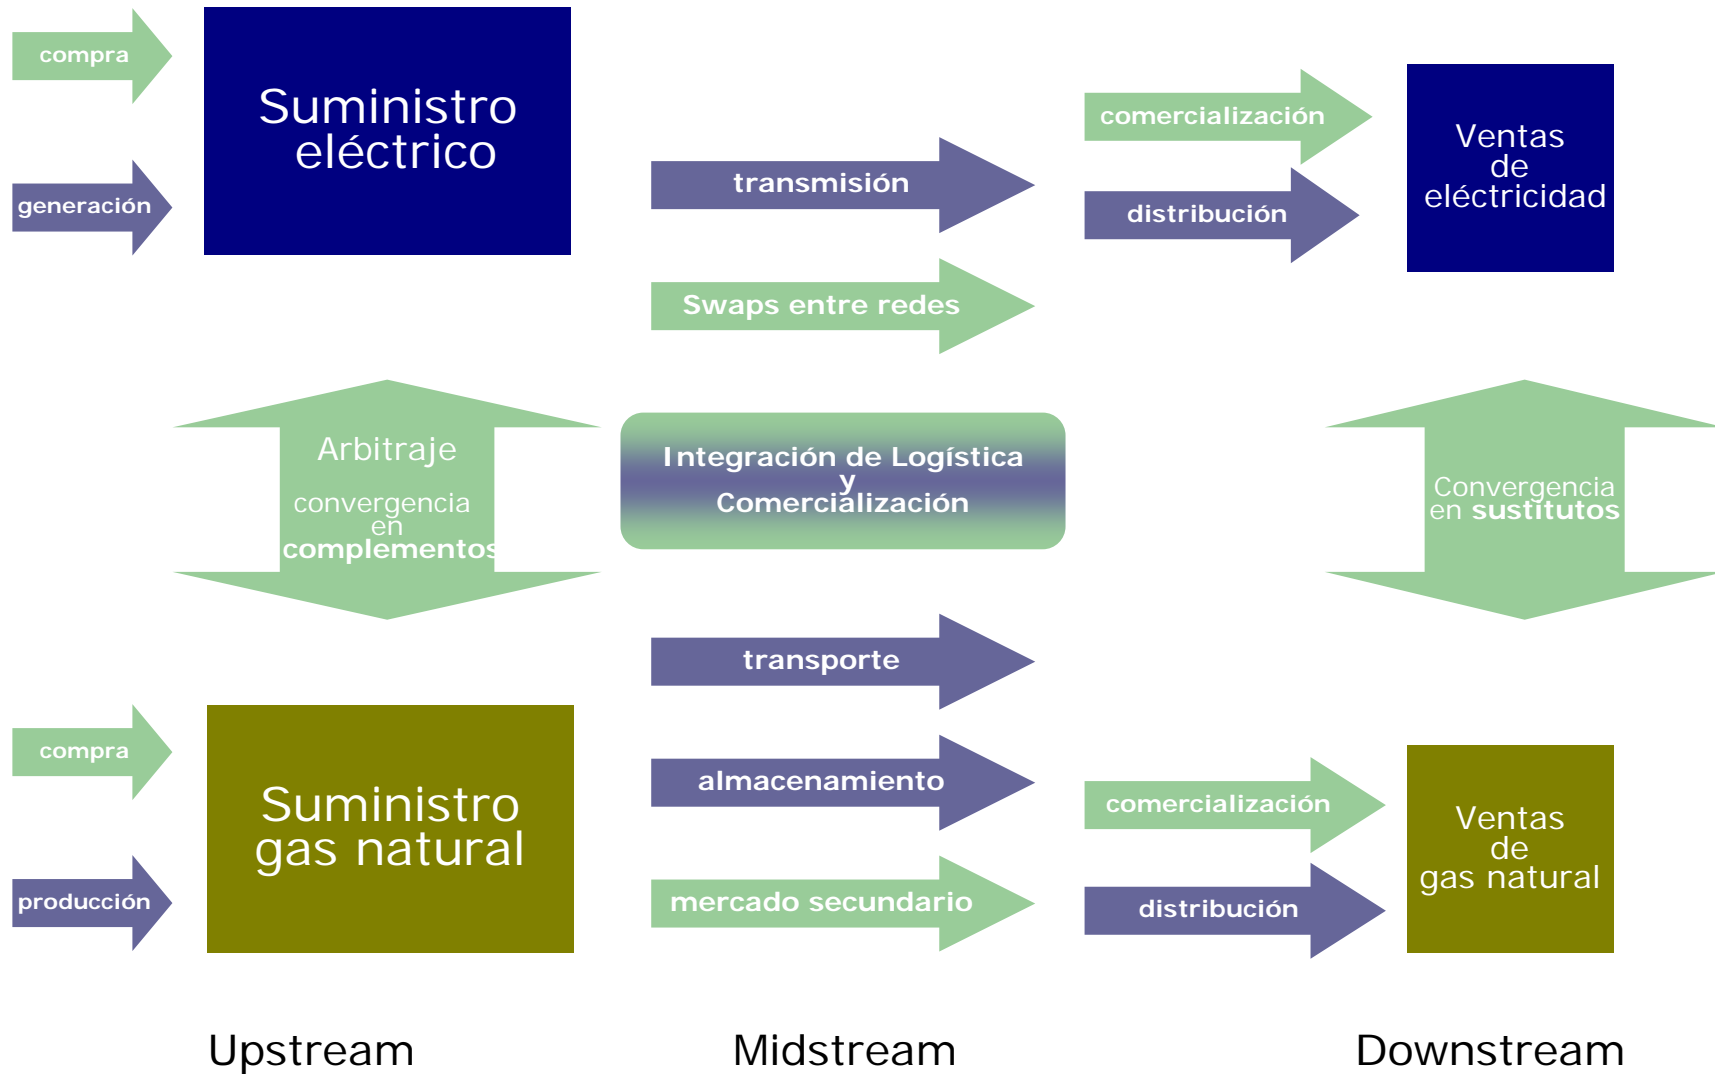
compra

generación

Suministro eléctrico

transmisión

Swaps entre redes

comercialización

distribución

Ventas de eléctricidad

Arbitraje

convergencia en complementos

Integración de Logística y Comercialización

Convergencia en sustitutos

transporte

almacenamiento

mercado secundario

compra

producción

Suministro gas natural

comercialización

distribución

Ventas de gas natural

Upstream

Midstream

Downstream